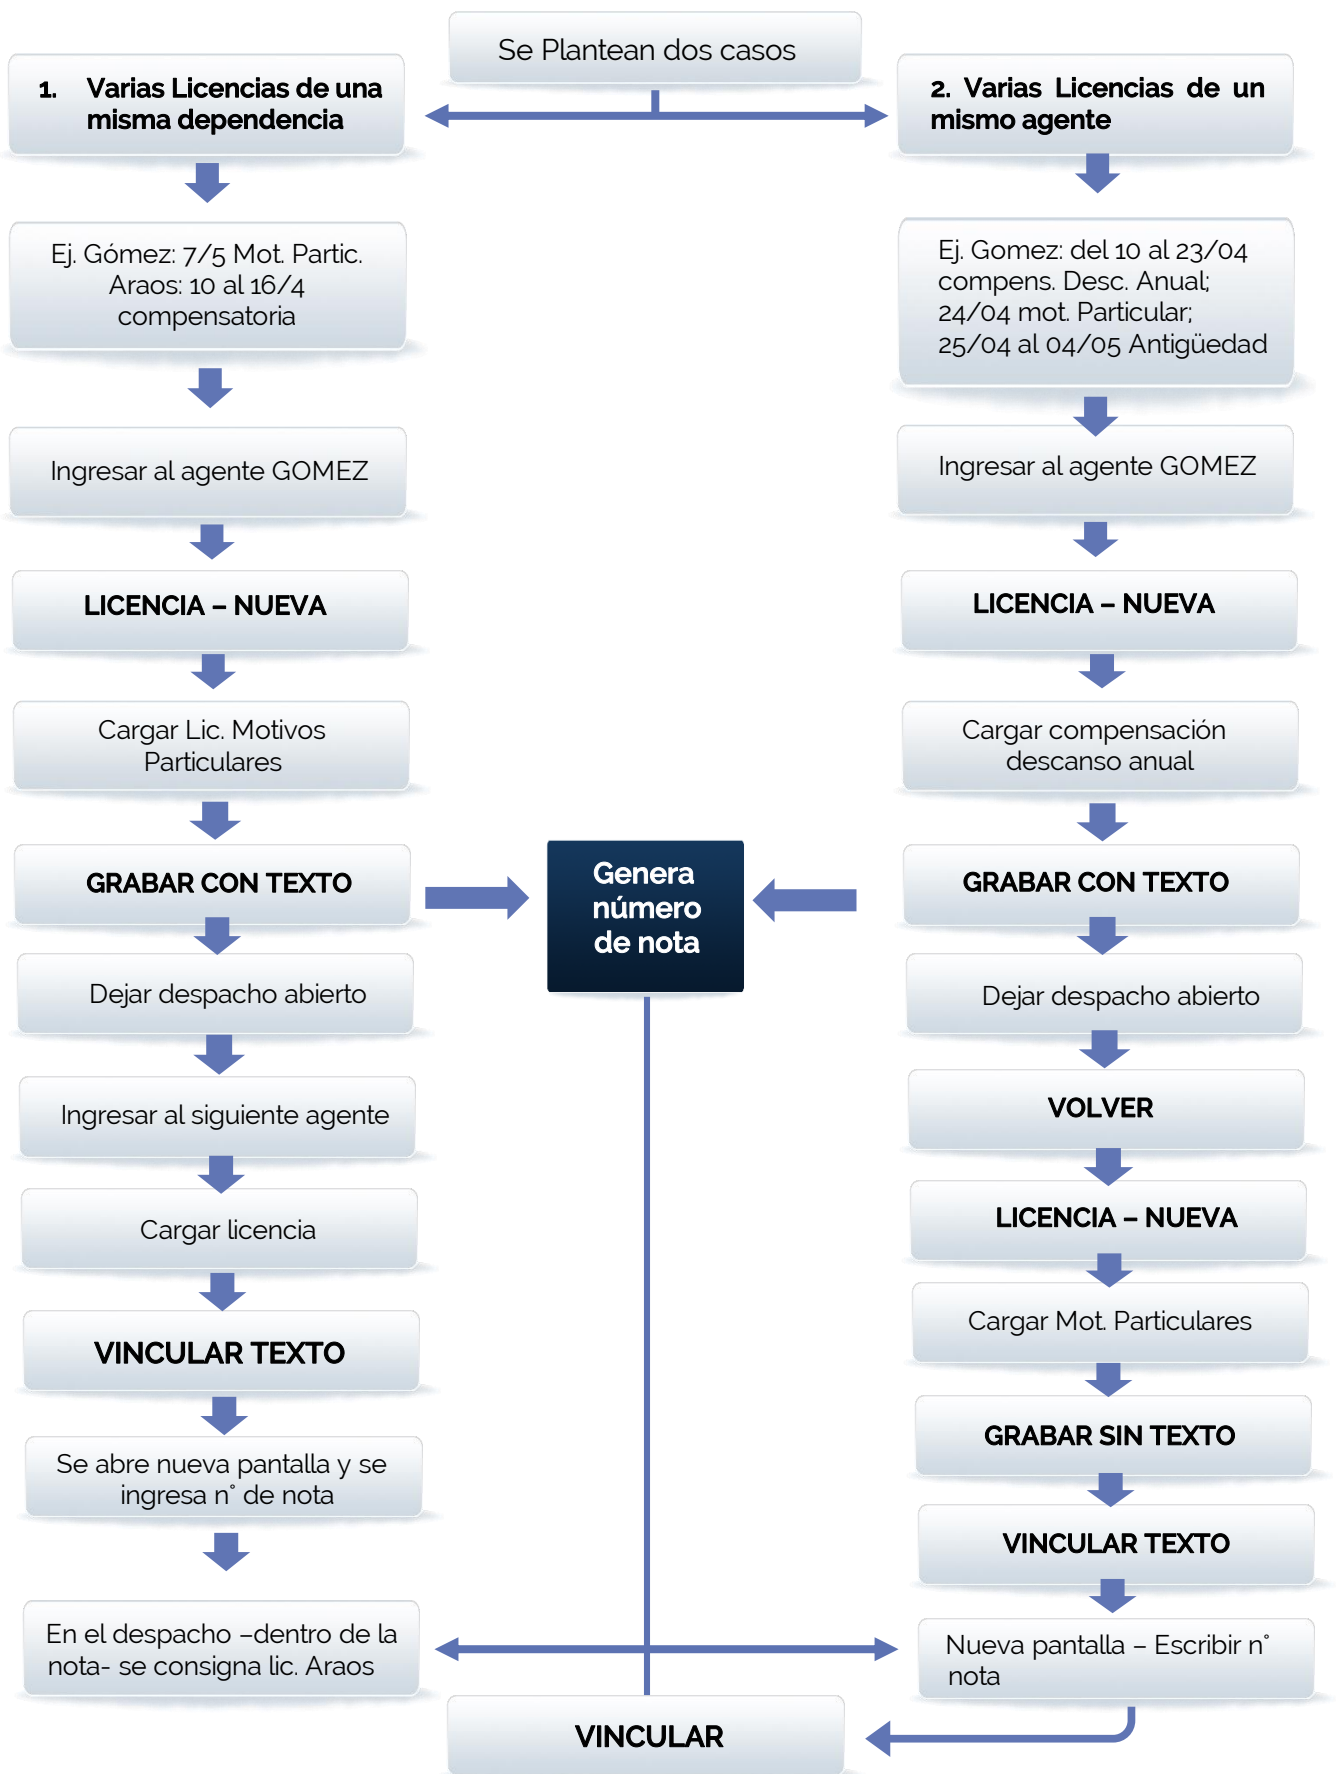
Se Plantean dos casos

1. Varias Licencias de una misma dependencia

Ej. Gómez: 7/5 Mot. Partic. Araos: 10 al 16/4 compensatoria

Ingresar al agente GOMEZ

LICENCIA – NUEVA

Cargar Lic. Motivos Particulares

GRABAR CON TEXTO

Dejar despacho abierto

Ingresar al siguiente agente

Cargar licencia

VINCULAR TEXTO

Se abre nueva pantalla y se ingresa n° de nota

En el despacho –dentro de la nota- se consigna lic. Araos

2. Varias Licencias de un mismo agente

Ej. Gomez: del 10 al 23/04 compens. Desc. Anual; 24/04 mot. Particular; 25/04 al 04/05 Antigüedad

Ingresar al agente GOMEZ

LICENCIA – NUEVA

Cargar compensación descanso anual

GRABAR CON TEXTO

Dejar despacho abierto

VOLVER

LICENCIA – NUEVA

Cargar Mot. Particulares

GRABAR SIN TEXTO

VINCULAR TEXTO

Nueva pantalla – Escribir n° nota

Genera número de nota

VINCULAR